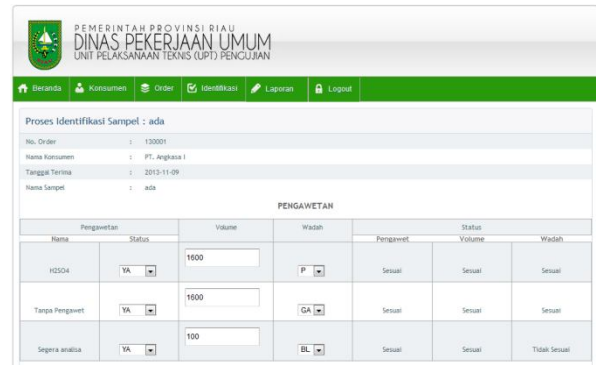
PEMERINTAH PROVINSI RIAU
DINAS PEKERJAAN UMUM
UNIT PELAKSANAAN TEKNIS (UPT) PENGUJIAN

Beranda Konsumen Order Identifikasi Laporan Logout

Proses Identifikasi Sampel : ada

No. Order : 130001
Nama Konsumen : PT. Angkasa I
Tanggal Terima : 2013-11-09
Nama Sampel : ada

PENGAWETAN

| Pengawetan Nama | Pengawetan Status | Volume | Wadah | Status Pengawet | Status Volume | Status Wadah |
|---|---|---|---|---|---|---|
| H2SO4 | YA | 1600 | P | Sesuai | Sesuai | Sesuai |
| Tanpa Pengawet | YA | 1600 | GA | Sesuai | Sesuai | Sesuai |
| Segera analisa | YA | 100 | BL | Sesuai | Sesuai | Tidak Sesuai |